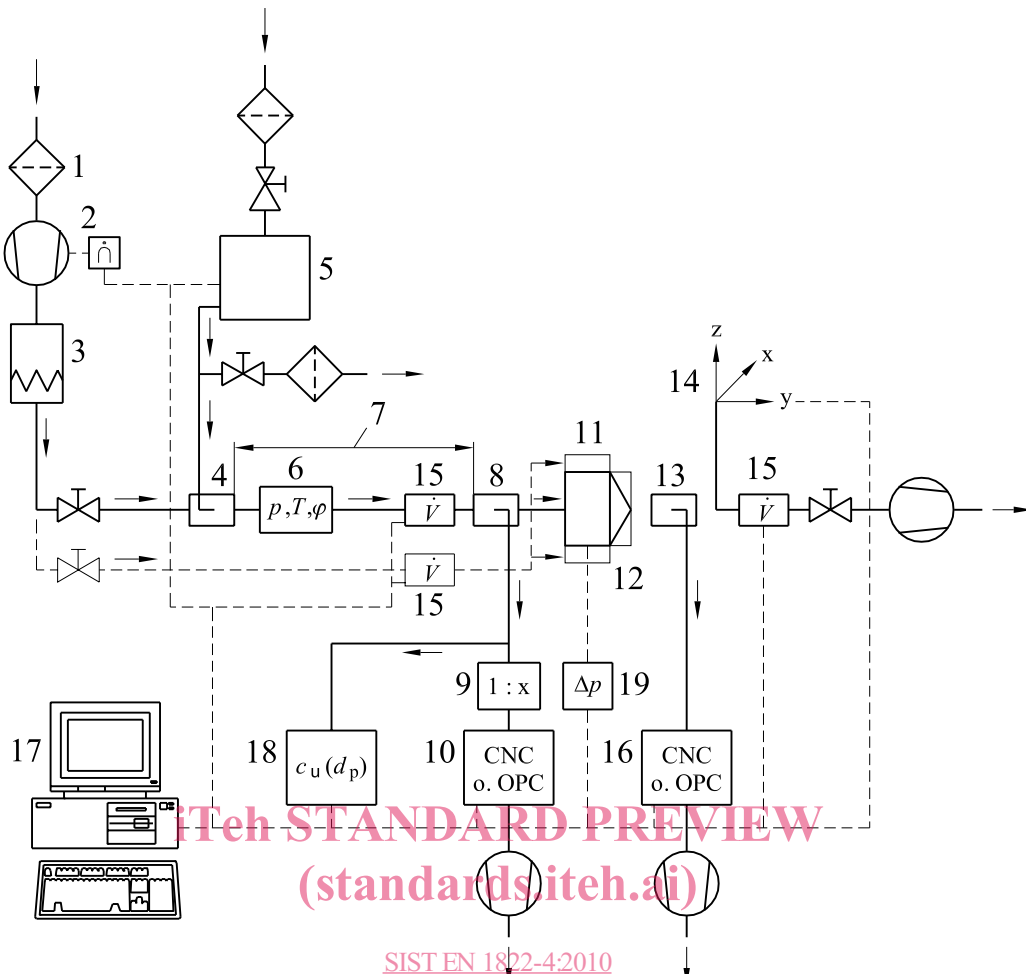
1
2
3
5
4
6
$p, T, \varphi$
7
15
$\dot{V}$
8
11
12
13
14
z
x
y
15
$\dot{V}$
$\dot{V}$
15
9
1 : x
$\Delta p$
19
17
18
$c_{\text{u}}(d_{\text{p}})$
10
CNC o. OPC
16
CNC o. OPC
iTeh STANDARD PREVIEW
(standards.iteh.ai)
SIST EN 1822-4:2010